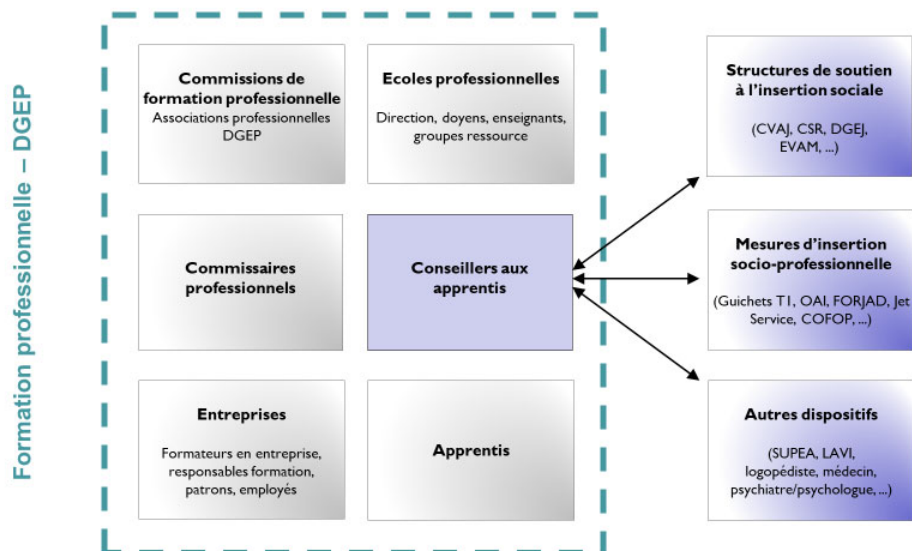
Formation professionnelle – DGEP

Commissions de formation professionnelle
Associations professionnelles DGEP

Ecoles professionnelles
Direction, doyens, enseignants, groupes ressource

Commissaires professionnels

Conseillers aux apprentis

Entreprises
Formateurs en entreprise, responsables formation, patrons, employés

Apprentis

Structures de soutien à l'insertion sociale
(CVAJ, CSR, DGEJ, EVAM, ...)

Mesures d'insertion socio-professionnelle
(Guichets T1, OAI, FORJAD, Jet Service, COFOP, ...)

Autres dispositifs
(SUPEA, LAVI, logopédiste, médecin, psychiatre/psychologue, ...)